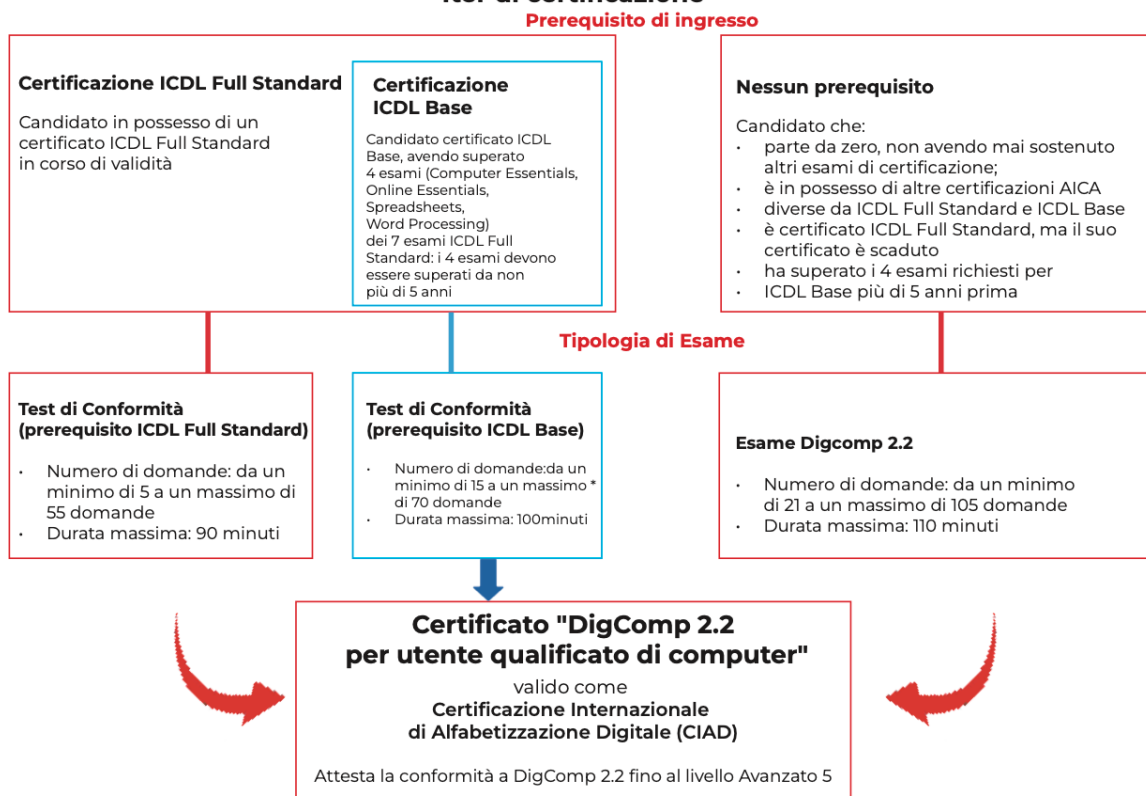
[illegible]

Prerequisito di ingresso

Certificazione ICDL Full Standard

Candidato in possesso di un certificato ICDL Full Standard in corso di validità

Certificazione ICDL Base

Candidato certificato ICDL Base, avendo superato 4 esami (Computer Essentials, Online Essentials, Spreadsheets, Word Processing) dei 7 esami ICDL Full Standard: i 4 esami devono essere superati da non più di 5 anni

Nessun prerequisito

Candidato che:
• parte da zero, non avendo mai sostenuto altri esami di certificazione;
• è in possesso di altre certificazioni AICA diverse da ICDL Full Standard e ICDL Base
• è certificato ICDL Full Standard, ma il suo certificato è scaduto
• ha superato i 4 esami richiesti per ICDL Base più di 5 anni prima

Tipologia di Esame

Test di Conformità (prerequisito ICDL Full Standard)

• Numero di domande: da un minimo di 5 a un massimo di 55 domande
• Durata massima: 90 minuti

Test di Conformità (prerequisito ICDL Base)

• Numero di domande:da un minimo di 15 a un massimo * di 70 domande
• Durata massima: 100minuti

Esame Digcomp 2.2

• Numero di domande: da un minimo di 21 a un massimo di 105 domande
• Durata massima: 110 minuti

Certificato "DigComp 2.2 per utente qualificato di computer"

valido come

Certificazione Internazionale di Alfabetizzazione Digitale (CIAD)

Attesta la conformità a DigComp 2.2 fino al livello Avanzato 5